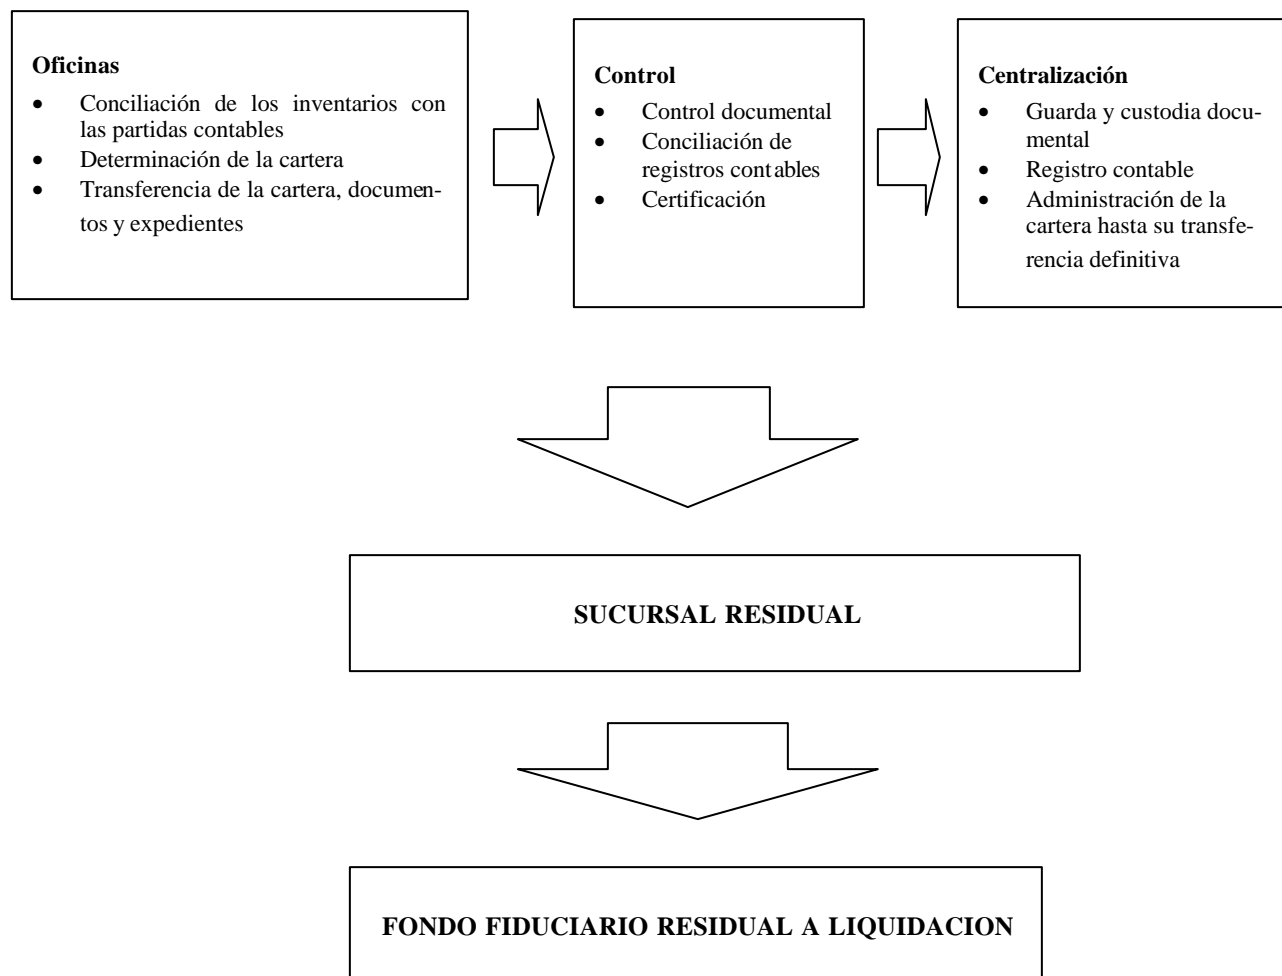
**Oficinas**
- Conciliación de los inventarios con las partidas contables
- Determinación de la cartera
- Transferencia de la cartera, documentos y expedientes

**Control**
- Control documental
- Conciliación de registros contables
- Certificación

**Centralización**
- Guarda y custodia documental
- Registro contable
- Administración de la cartera hasta su transferencia definitiva

**SUCURSAL RESIDUAL**

**FONDO FIDUCIARIO RESIDUAL A LIQUIDACION**